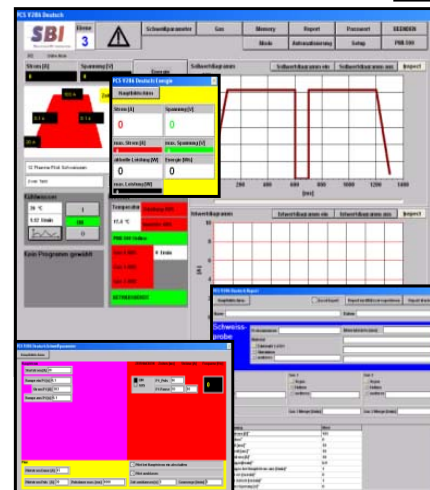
PCS V28A Deutsch

SBI

Ebene 3

Schweißparameter

Gas

Memory

Report

Passwort

BEENDEN

Mode

Automatisierung

Setup

PRB 550

Strom [A]

Spannung [V]

Schweißdiagramm

Schweißdiagramm ein

Schweißdiagramm aus

Import

PCS V28A Deutsch Energie

Hauptfenster

Strom [A]

Spannung [V]

0

0

max. Strom [A]

max. Spannung [V]

aktuelle Leistung [W]

Energie [Wh]

0

0

max. Leistung [W]

200

400

600

800

1000

1200

1400

[ms]

Temperatur

17,4 °C

Schweißdiagramm

Schweißdiagramm ein

Schweißdiagramm aus

Import

Kein Programm gewählt

PCS V28A Deutsch Report

Hauptfenster

Name

Schweiss-probe

PCS V28A Deutsch Schweißparameter

Hauptfenster